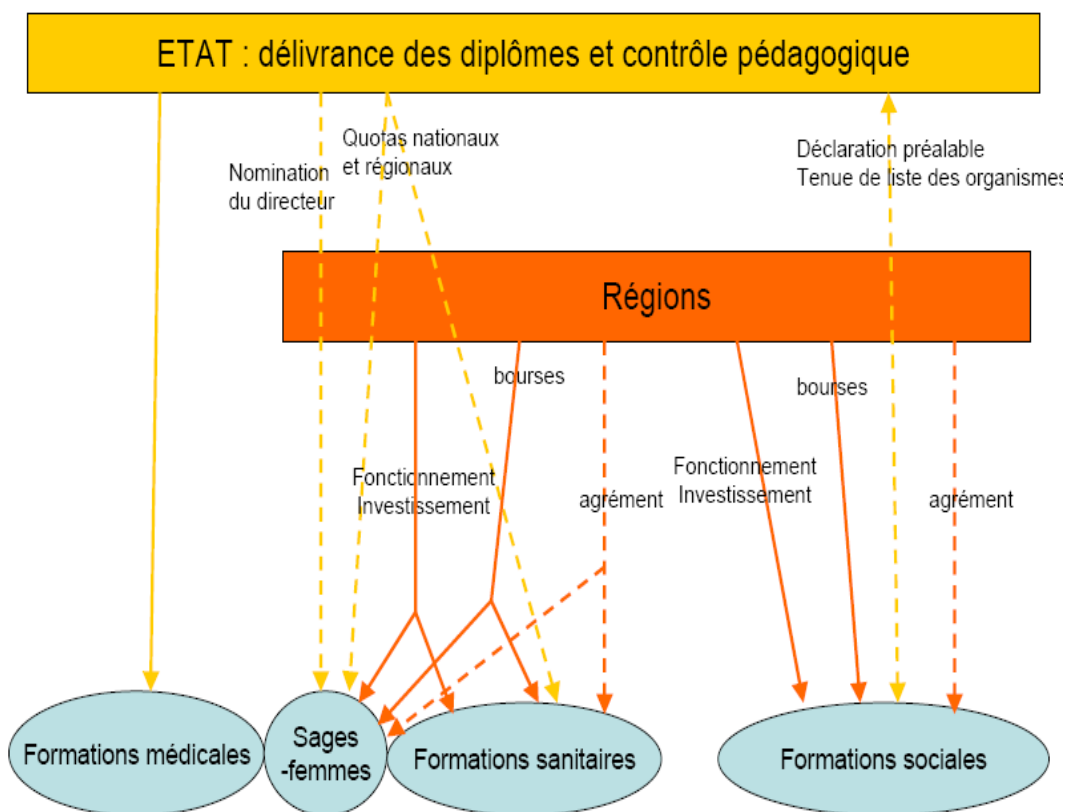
ETAT : délivrance des diplômes et contrôle pédagogique

Nomination du directeur

Quotas nationaux et régionaux

Déclaration préalable
Tenue de liste des organismes

Régions

bourses

Fonctionnement
Investissement

agrément

Fonctionnement
Investissement

bourses

agrément

Formations médicales

Sages -femmes

Formations sanitaires

Formations sociales